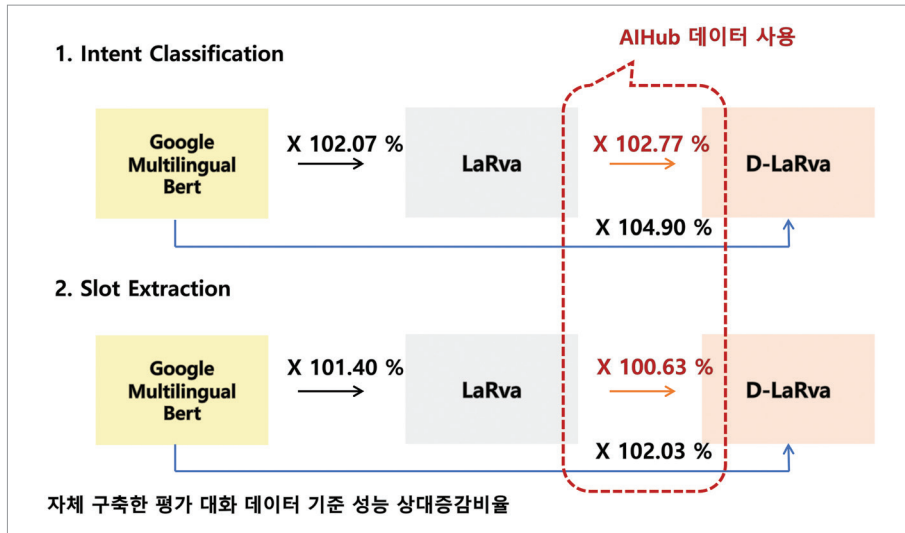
1. Intent Classification

AIHub 데이터 사용

Google Multilingual Bert

X 102.07 %

LaRva

X 102.77 %

D-LaRva

X 104.90 %

2. Slot Extraction

Google Multilingual Bert

X 101.40 %

LaRva

X 100.63 %

D-LaRva

X 102.03 %

자체 구축한 평가 대화 데이터 기준 성능 상대증감비율